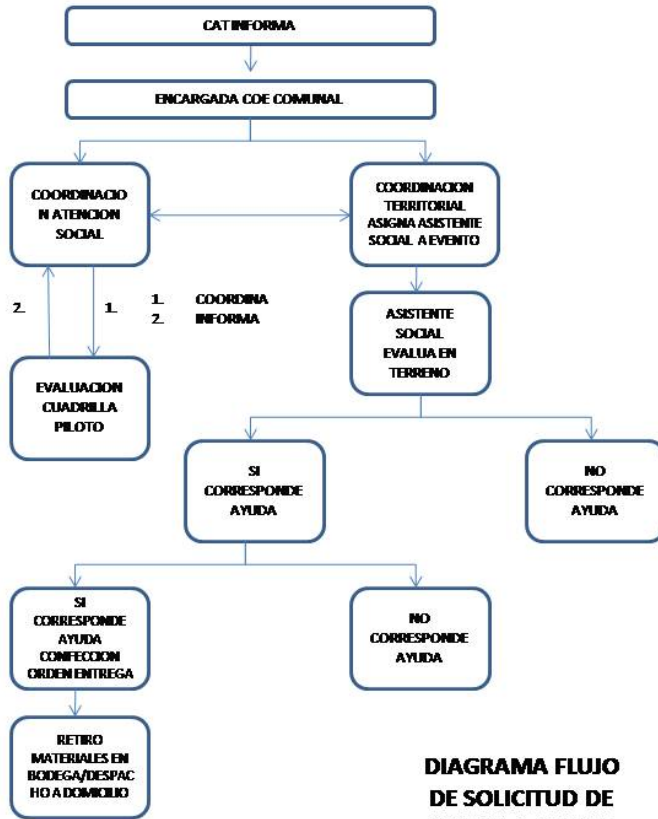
CAT INFORMA

ENCARGADA COE COMUNAL

COORDINACION ATENCION SOCIAL

COORDINACION TERRITORIAL ASIGNA ASISTENTE SOCIAL A EVENTO

2.

1.

1. COORDINA
2. INFORMA

ASISTENTE SOCIAL EVALUA EN TERRENO

EVALUACION CUADRILLA PILOTO

SI CORRESPONDE AYUDA

NO CORRESPONDE AYUDA

SI CORRESPONDE AYUDA CONFECCION ORDEN ENTREGA

NO CORRESPONDE AYUDA

RETIRO MATERIALES EN BODEGA/DESPACHO A DOMICILIO

DIAGRAMA FLUJO DE SOLICITUD DE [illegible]